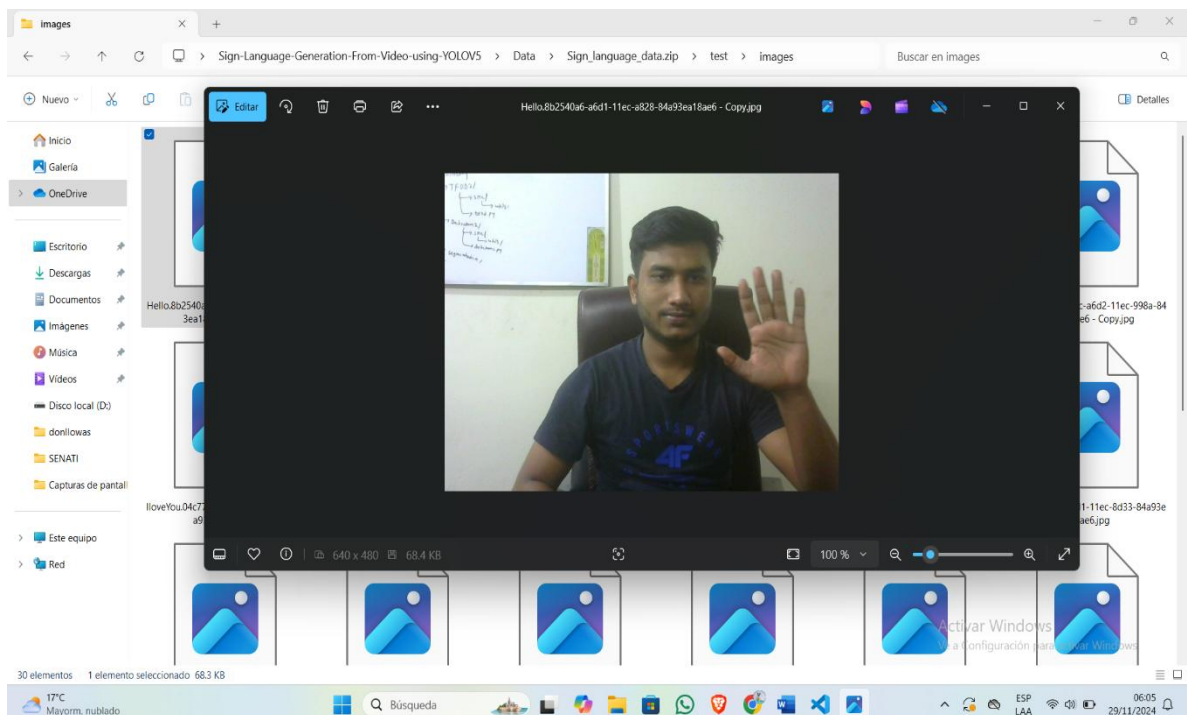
images

Sign-Language-Generation-From-Video-using-YOLOV5 > Data > Sign_language_data.zip > test > images

Buscar en images

Nuevo

Detalles

Editar

Hello.8b2540a6-a6d1-11ec-a828-84a93ea18ae6 - Copy.jpg

Inicio
Galería
OneDrive
Escritorio
Descargas
Documentos
Imágenes
Música
Vídeos
Disco local (D:)
donllowas
SENATI
Capturas de pantall
Este equipo
Red

Hello.8b2540a
3ea1

c-a6d2-11ec-998a-84
e6 - Copy.jpg

IloveYou.04c77
a9

1-11ec-8d33-84a93e
ae6.jpg

640 x 480 68.4 KB

100 %

Activar Windows
Ve a Configuración para activar Windows.

30 elementos 1 elemento seleccionado 68.3 KB

17°C
Mayorm. nublado

Búsqueda

ESP
LAA

06:05
29/11/2024